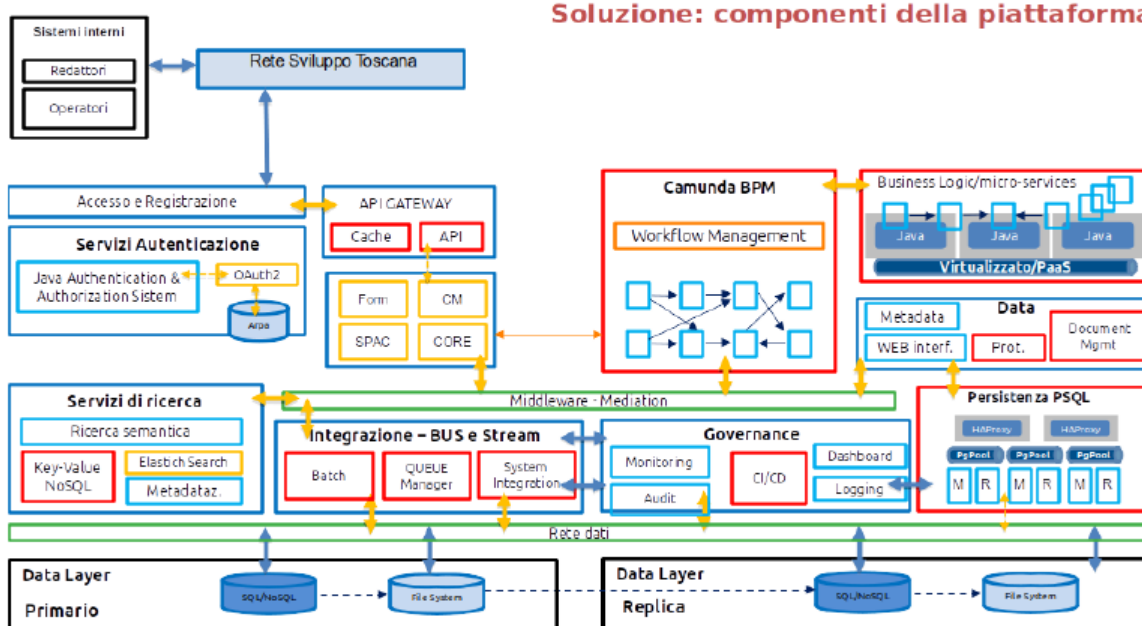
Soluzione: componenti della piattaforma

Sistemi interni
Redattori
Operatori

Rete Sviluppo Toscana

Accesso e Registrazione

API GATEWAY
Cache
API

Servizi Autenticazione
Java Authentication & Authorization Sistem
OAuth2
Arpo

Form
CM
SPAC
CORE

Camunda BPM
Workflow Management

Business Logic/micro-services
Java
Java
Java
Virtualizzato/PaaS

Data
Metadata
WEB interf.
Prot.
Document Mgmt

Servizi di ricerca
Ricerca semantica
Key-Value NoSQL
Elastich Search
Metadataz.

Middleware - Mediation

Integrazione – BUS e Stream
Batch
QUEUE Manager
System Integration

Governance
Monitoring
Audit
CI/CD
Dashboard
Logging

Persistenza PSQL
HAProxy
HAProxy
PgPool
PgPool
PgPool
M
R
M
R
M
R

Rete dati

Data Layer
Primario
SQL/NoSQL
File System

Data Layer
Replica
SQL/NoSQL
File System